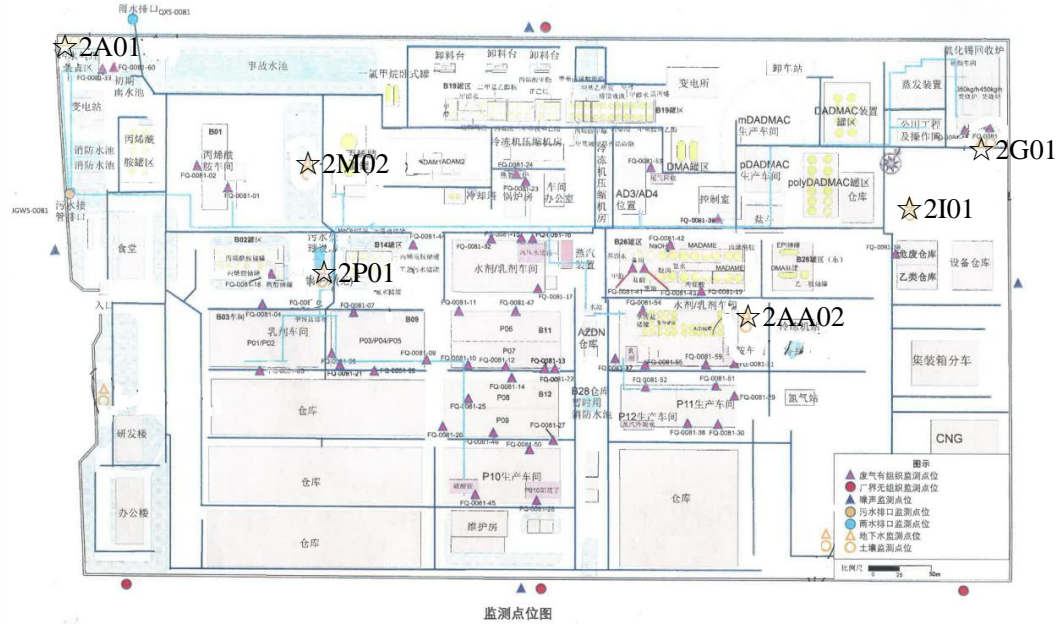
雨水排口 QXS-0081

☆2A01

事故水池

卸料台 卸料台 卸料台

变电所

卸车站

氯化镁回收炉

蒸发装置

初期雨水池

变电站

氯甲烷储罐

B19罐区

B19罐区

mDADMAC生产车间

DADMAC装置罐区

公用工程及操作间

☆2G01

丙烯酰胺罐区

消防水池 消防水池

B01 丙烯酰胺车间

☆2M02

ADAM1 ADAM2

冷冻机压缩机房

冷冻机压缩机房

DMA罐区

pDADMAC生产车间

polyDADMAC罐区

仓库

冷却塔 锅炉房

车间办公室

AD3/AD4 位置

控制室

盐库

☆2I01

污水接管排口

JGWS-0081

食堂

B02罐区

污水处理

B14罐区

水剂/乳剂车间

蒸汽装置

B26罐区

MADAME

MADAME

EPI储罐

DMA储罐

危废仓库

乙类仓库

设备仓库

☆2P01

入口

B03车间

B09

乳剂车间

P01/P02

P03/P04/P05

P06

B11

P07

AZDN仓库

水剂/乳剂车间

☆2AA02

集装箱分车

P08

B12

B28仓库暂时用消防水池

P11生产车间

P12生产车间

氮气站

仓库

P09

研发楼

CNG

仓库

P10生产车间

仓库

办公楼

仓库

维护房

图示
废气有组织监测点位
厂界无组织监测点位
噪声监测点位
污水排口监测点位
雨水排口监测点位
地下水监测点位
土壤监测点位

比例尺 0 25 50m

监测点位图